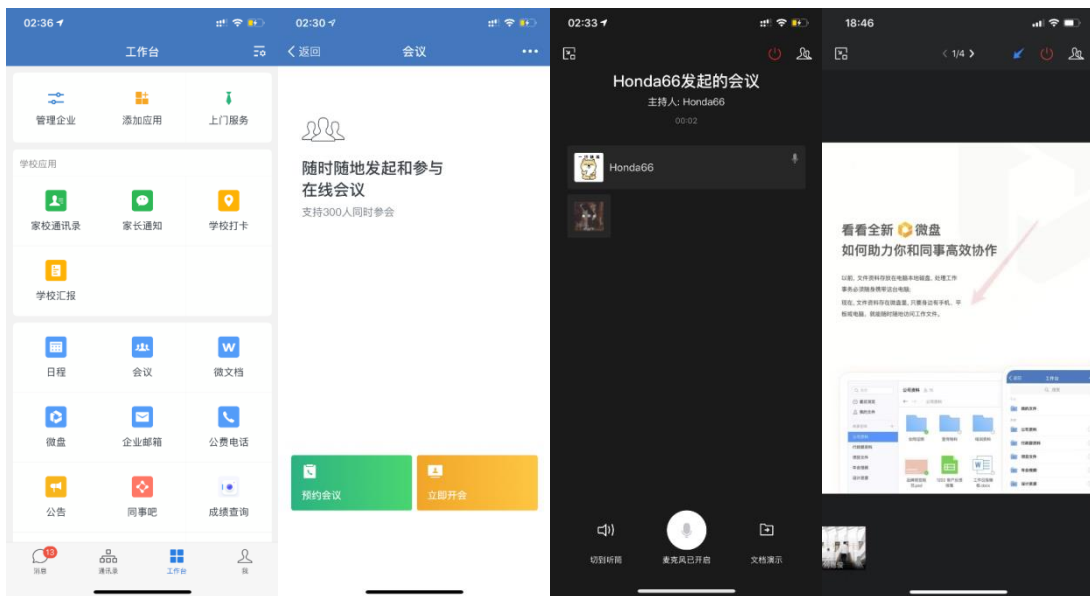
02:36

工作台

管理企业
添加应用
上门服务

学校应用

家校通讯录
家长通知
学校打卡
学校汇报

日程
会议
微文档
微盘
企业邮箱
公费电话
公告
同事吧
成绩查询

13
消息
通讯录
工作台
我

02:30

< 返回
会议
...

随时随地发起和参与在线会议
支持300人同时参会

预约会议
立即开会

02:33

Honda66发起的会议
主持人: Honda66
00:02

Honda66

切到听筒
麦克风已开启
文档演示

18:46

< 1/4 >

看看全新 微盘
如何助力你和同事高效协作

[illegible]